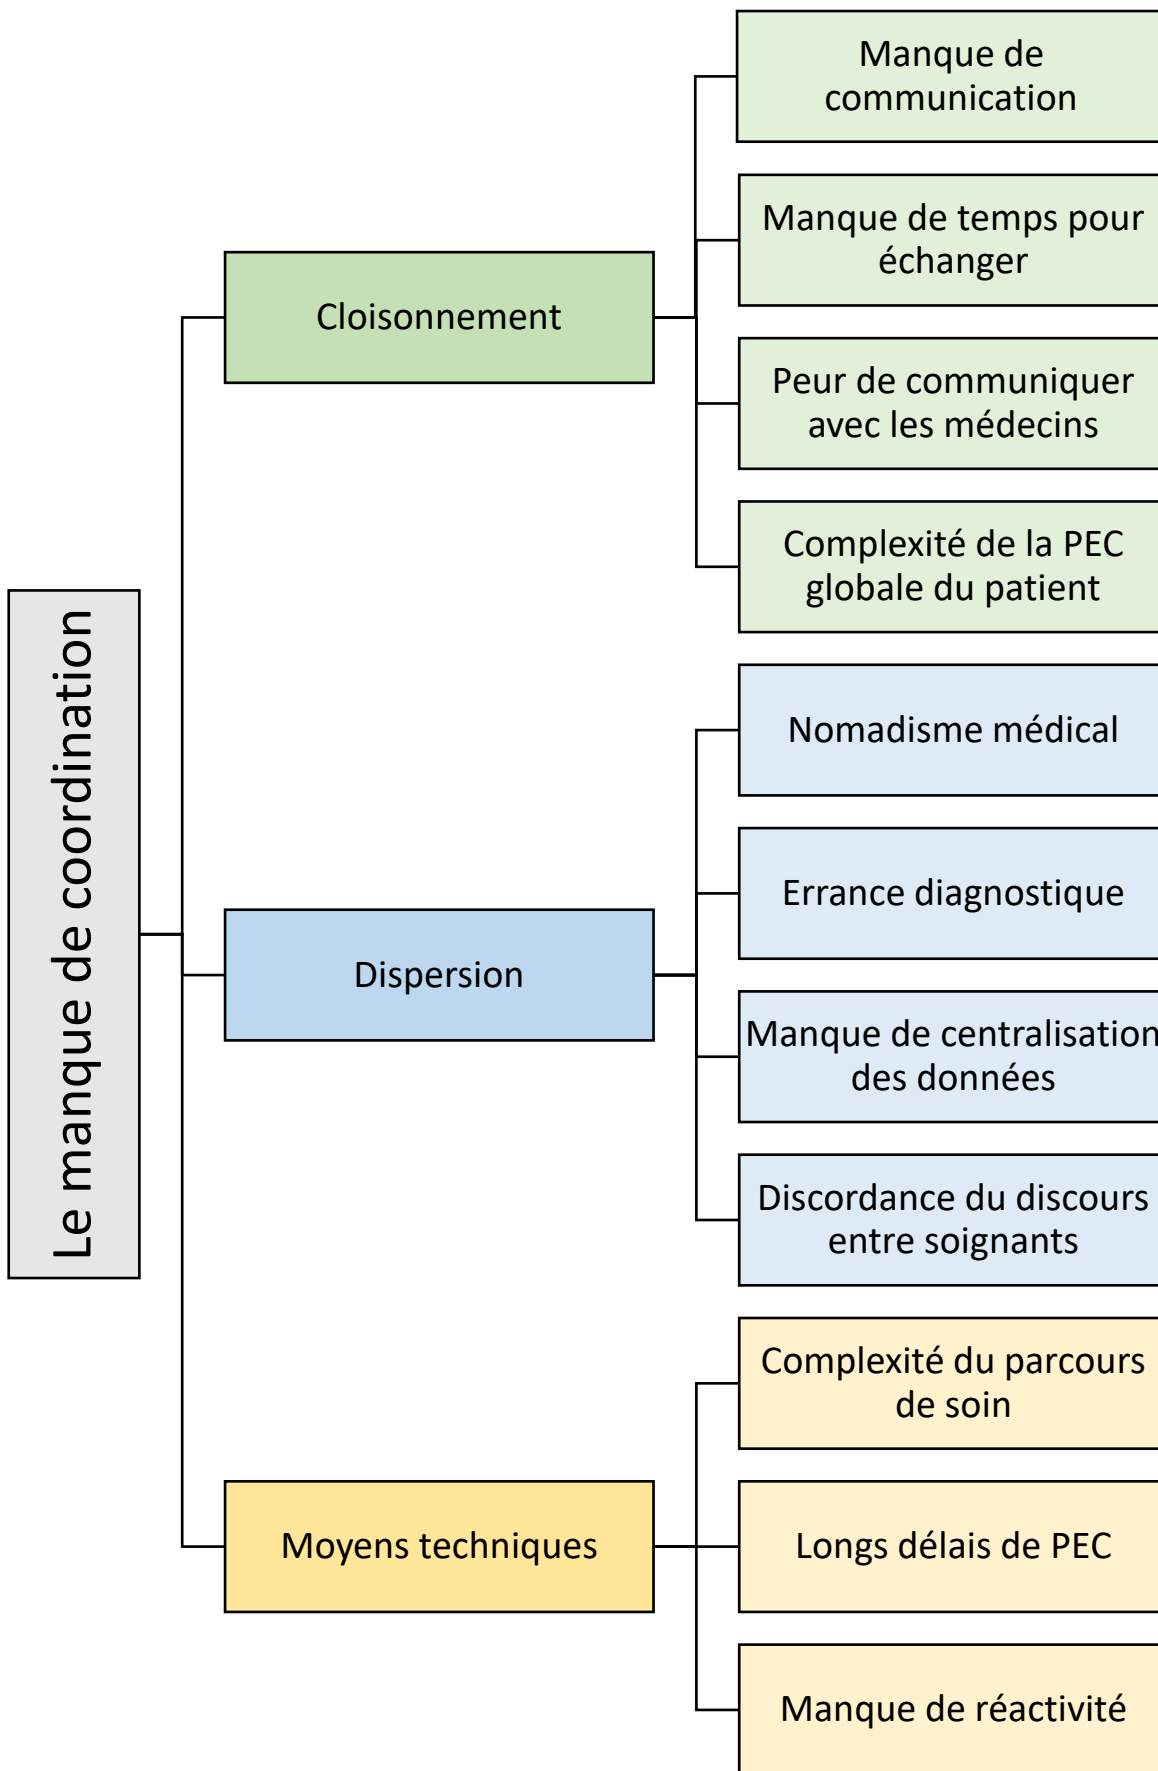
Le manque de coordination

Cloisonnement

Manque de communication

Manque de temps pour échanger

Peur de communiquer avec les médecins

Complexité de la PEC globale du patient

Dispersion

Nomadisme médical

Errance diagnostique

Manque de centralisation des données

Discordance du discours entre soignants

Moyens techniques

Complexité du parcours de soin

Longs délais de PEC

Manque de réactivité